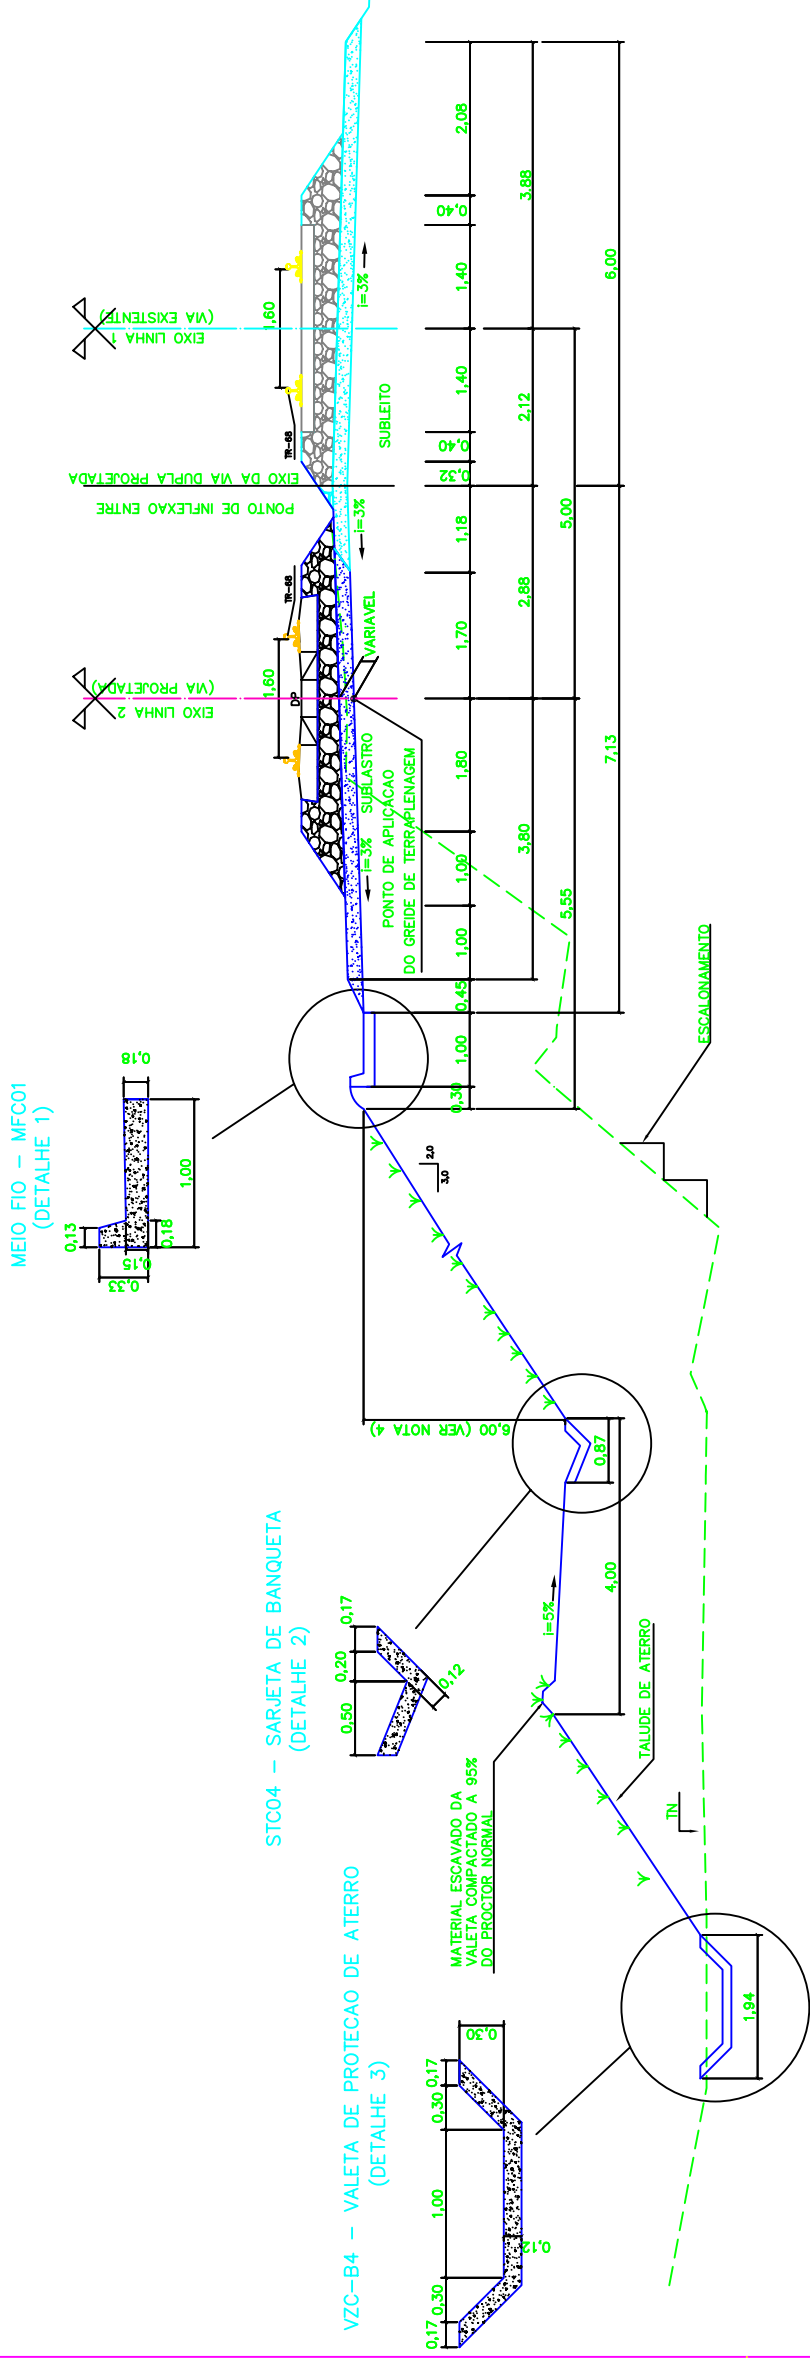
EIXO LINHA 1
(VIA EXISTENTE)

EIXO LINHA 2
(VIA PROJETADA)

PONTO DE INFLEXAO ENTRE
EIXO DA VIA DUPLA PROJETADA

1,60
1,60
I=3%
I=3%
I=3%
TR-68
TR-68
DP
SUBLEITO
VARIAVEL
SUBLASTRO
PONTO APLICACAO
DO GREIDE DE TERRAPLENAGEM

2,08
0,40
1,40
1,40
0,40
0,32
1,18
1,70
1,80
1,00
1,00
0,45
1,00
0,30
3,88
2,12
2,88
3,80
6,00
5,00
7,13
5,55

ESCALONAMENTO

MEIO FIO – MFC01
(DETALHE 1)
0,18
1,00
0,13
0,18
0,15
0,33

2,0
3,0

6,00 (VER NOTA 4)
0,87
4,00
I=5%

STC04 – SARJETA DE BANQUETA
(DETALHE 2)
0,17
0,20
0,50
0,12

TALUDE DE ATERRO
TN
MATERIAL ESCAVADO DA
VALETA COMPACTADO A 95%
DO PROCTOR NORMAL

1,94

VZC-B4 – VALETA DE PROTECAO DE ATERRO
(DETALHE 3)
0,30
0,17
0,30
1,00
0,12
0,30
0,17